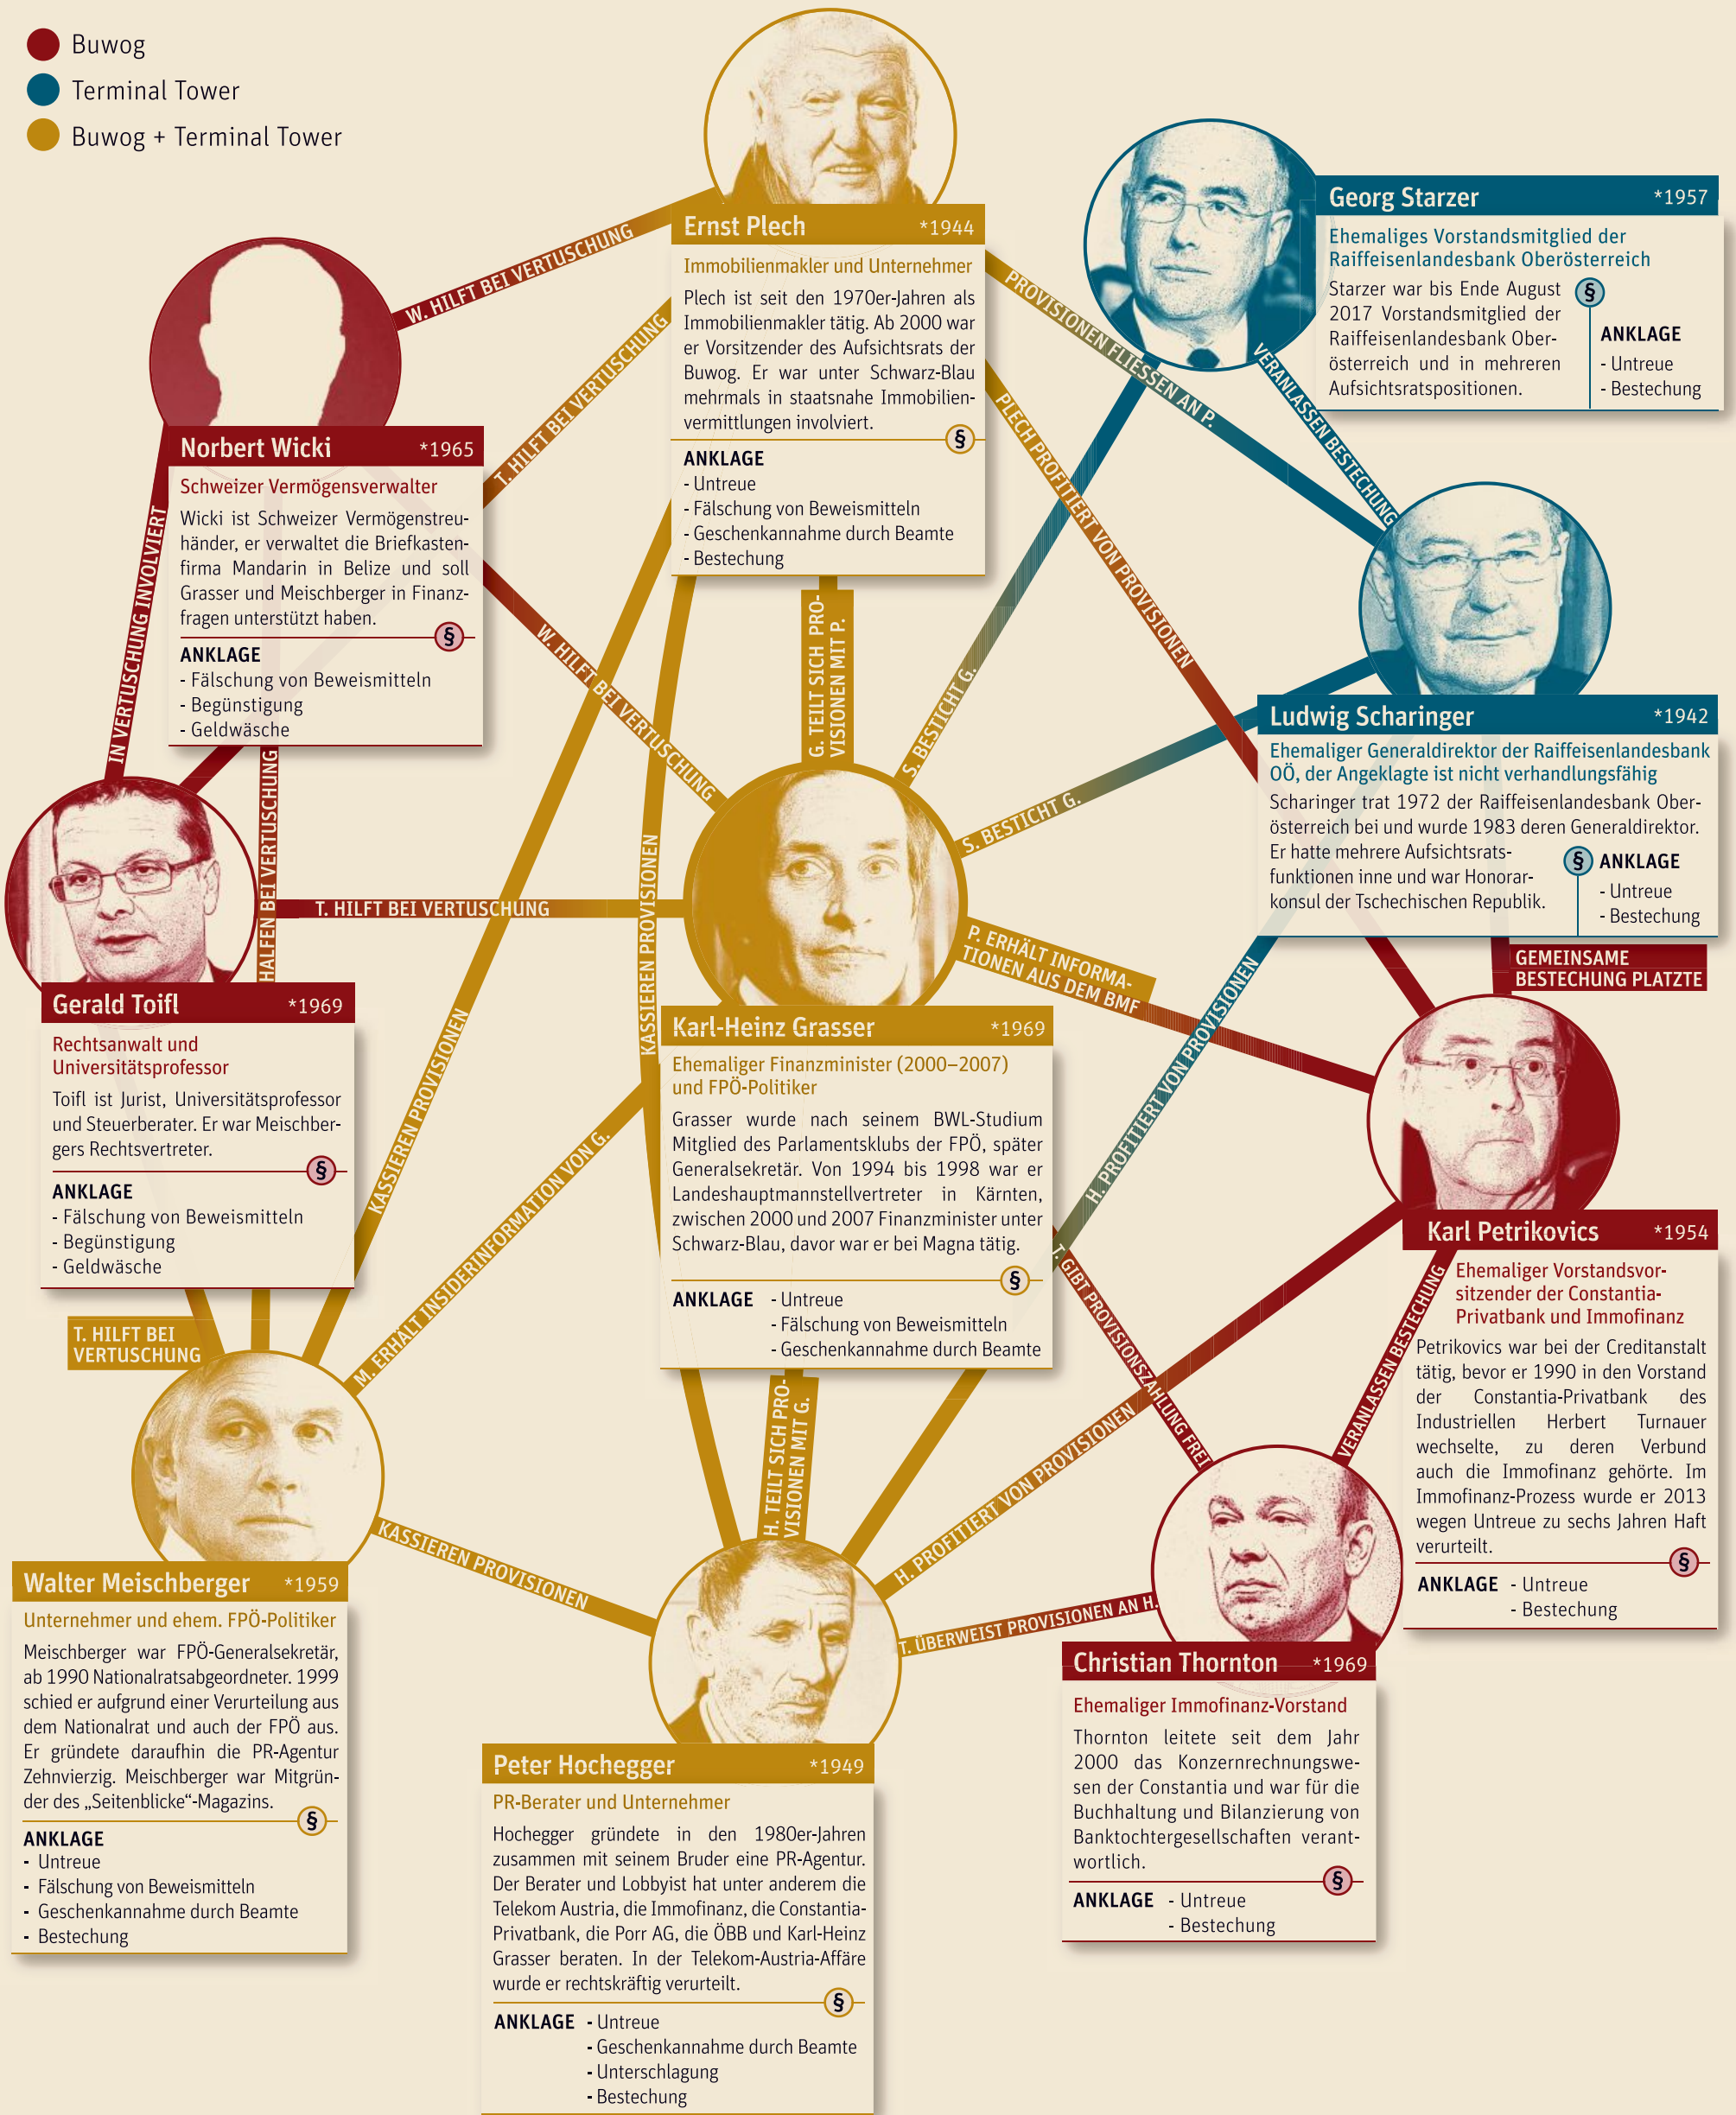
Buwog
Terminal Tower
Buwog + Terminal Tower

Ernst Plech *1944
Immobilienmakler und Unternehmer
Plech ist seit den 1970er-Jahren als Immobilienmakler tätig. Ab 2000 war er Vorsitzender des Aufsichtsrats der Buwog. Er war unter Schwarz-Blau mehrmals in staatsnahe Immobilienvermittlungen involviert.
§
ANKLAGE
- Untreue
- Fälschung von Beweismitteln
- Geschenkannahme durch Beamte
- Bestechung

Georg Starzer *1957
Ehemaliges Vorstandsmitglied der Raiffeisenlandesbank Oberösterreich
Starzer war bis Ende August 2017 Vorstandsmitglied der Raiffeisenlandesbank Oberösterreich und in mehreren Aufsichtsratspositionen.
§
ANKLAGE
- Untreue
- Bestechung

Norbert Wicki *1965
Schweizer Vermögensverwalter
Wicki ist Schweizer Vermögenstreuhänder, er verwaltet die Briefkastenfirma Mandarin in Belize und soll Grasser und Meischberger in Finanzfragen unterstützt haben.
§
ANKLAGE
- Fälschung von Beweismitteln
- Begünstigung
- Geldwäsche

Ludwig Scharinger *1942
Ehemaliger Generaldirektor der Raiffeisenlandesbank OÖ, der Angeklagte ist nicht verhandlungsfähig
Scharinger trat 1972 der Raiffeisenlandesbank Oberösterreich bei und wurde 1983 deren Generaldirektor. Er hatte mehrere Aufsichtsratsfunktionen inne und war Honorarkonsul der Tschechischen Republik.
§ ANKLAGE
- Untreue
- Bestechung

Gerald Toifl *1969
Rechtsanwalt und Universitätsprofessor
Toifl ist Jurist, Universitätsprofessor und Steuerberater. Er war Meischbergers Rechtsvertreter.
§
ANKLAGE
- Fälschung von Beweismitteln
- Begünstigung
- Geldwäsche

Karl-Heinz Grasser *1969
Ehemaliger Finanzminister (2000–2007) und FPÖ-Politiker
Grasser wurde nach seinem BWL-Studium Mitglied des Parlamentsklubs der FPÖ, später Generalsekretär. Von 1994 bis 1998 war er Landeshauptmannstellvertreter in Kärnten, zwischen 2000 und 2007 Finanzminister unter Schwarz-Blau, davor war er bei Magna tätig.
§
ANKLAGE - Untreue
- Fälschung von Beweismitteln
- Geschenkannahme durch Beamte

Karl Petrikovics *1954
Ehemaliger Vorstandsvorsitzender der Constantia-Privatbank und Immofinanz
Petrikovics war bei der Creditanstalt tätig, bevor er 1990 in den Vorstand der Constantia-Privatbank des Industriellen Herbert Turnauer wechselte, zu deren Verbund auch die Immofinanz gehörte. Im Immofinanz-Prozess wurde er 2013 wegen Untreue zu sechs Jahren Haft verurteilt.
§
ANKLAGE - Untreue
- Bestechung

Walter Meischberger *1959
Unternehmer und ehem. FPÖ-Politiker
Meischberger war FPÖ-Generalsekretär, ab 1990 Nationalratsabgeordneter. 1999 schied er aufgrund einer Verurteilung aus dem Nationalrat und auch der FPÖ aus. Er gründete daraufhin die PR-Agentur Zehnvierzig. Meischberger war Mitgründer des „Seitenblicke"-Magazins.
§
ANKLAGE
- Untreue
- Fälschung von Beweismitteln
- Geschenkannahme durch Beamte
- Bestechung

Peter Hochegger *1949
PR-Berater und Unternehmer
Hochegger gründete in den 1980er-Jahren zusammen mit seinem Bruder eine PR-Agentur. Der Berater und Lobbyist hat unter anderem die Telekom Austria, die Immofinanz, die Constantia-Privatbank, die Porr AG, die ÖBB und Karl-Heinz Grasser beraten. In der Telekom-Austria-Affäre wurde er rechtskräftig verurteilt.
§
ANKLAGE - Untreue
- Geschenkannahme durch Beamte
- Unterschlagung
- Bestechung

Christian Thornton *1969
Ehemaliger Immofinanz-Vorstand
Thornton leitete seit dem Jahr 2000 das Konzernrechnungswesen der Constantia und war für die Buchhaltung und Bilanzierung von Banktochtergesellschaften verantwortlich.
§
ANKLAGE - Untreue
- Bestechung

W. HILFT BEI VERTUSCHUNG
T. HILFT BEI VERTUSCHUNG
PROVISIONEN FLIESSEN AN P.
VERANLASSEN BESTECHUNG
PLECH PROFITIERT VON PROVISIONEN
IN VERTUSCHUNG INVOLVIERT
W. HILFT BEI VERTUSCHUNG
G. TEILT SICH PROVISIONEN MIT P.
S. BESTICHT G.
S. BESTICHT G.
HALFEN BEI VERTUSCHUNG
T. HILFT BEI VERTUSCHUNG
KASSIEREN PROVISIONEN
P. ERHÄLT INFORMATIONEN AUS DEM BMF
GEMEINSAME BESTECHUNG PLATZTE
H. PROFITIERT VON PROVISIONEN
KASSIEREN PROVISIONEN
M. ERHÄLT INSIDERINFORMATION VON G.
T. GIBT PROVISIONSZAHLUNG FREI
T. HILFT BEI VERTUSCHUNG
VERANLASSEN BESTECHUNG
H. TEILT SICH PROVISIONEN MIT G.
H. PROFITIERT VON PROVISIONEN
KASSIEREN PROVISIONEN
T. ÜBERWEIST PROVISIONEN AN H.